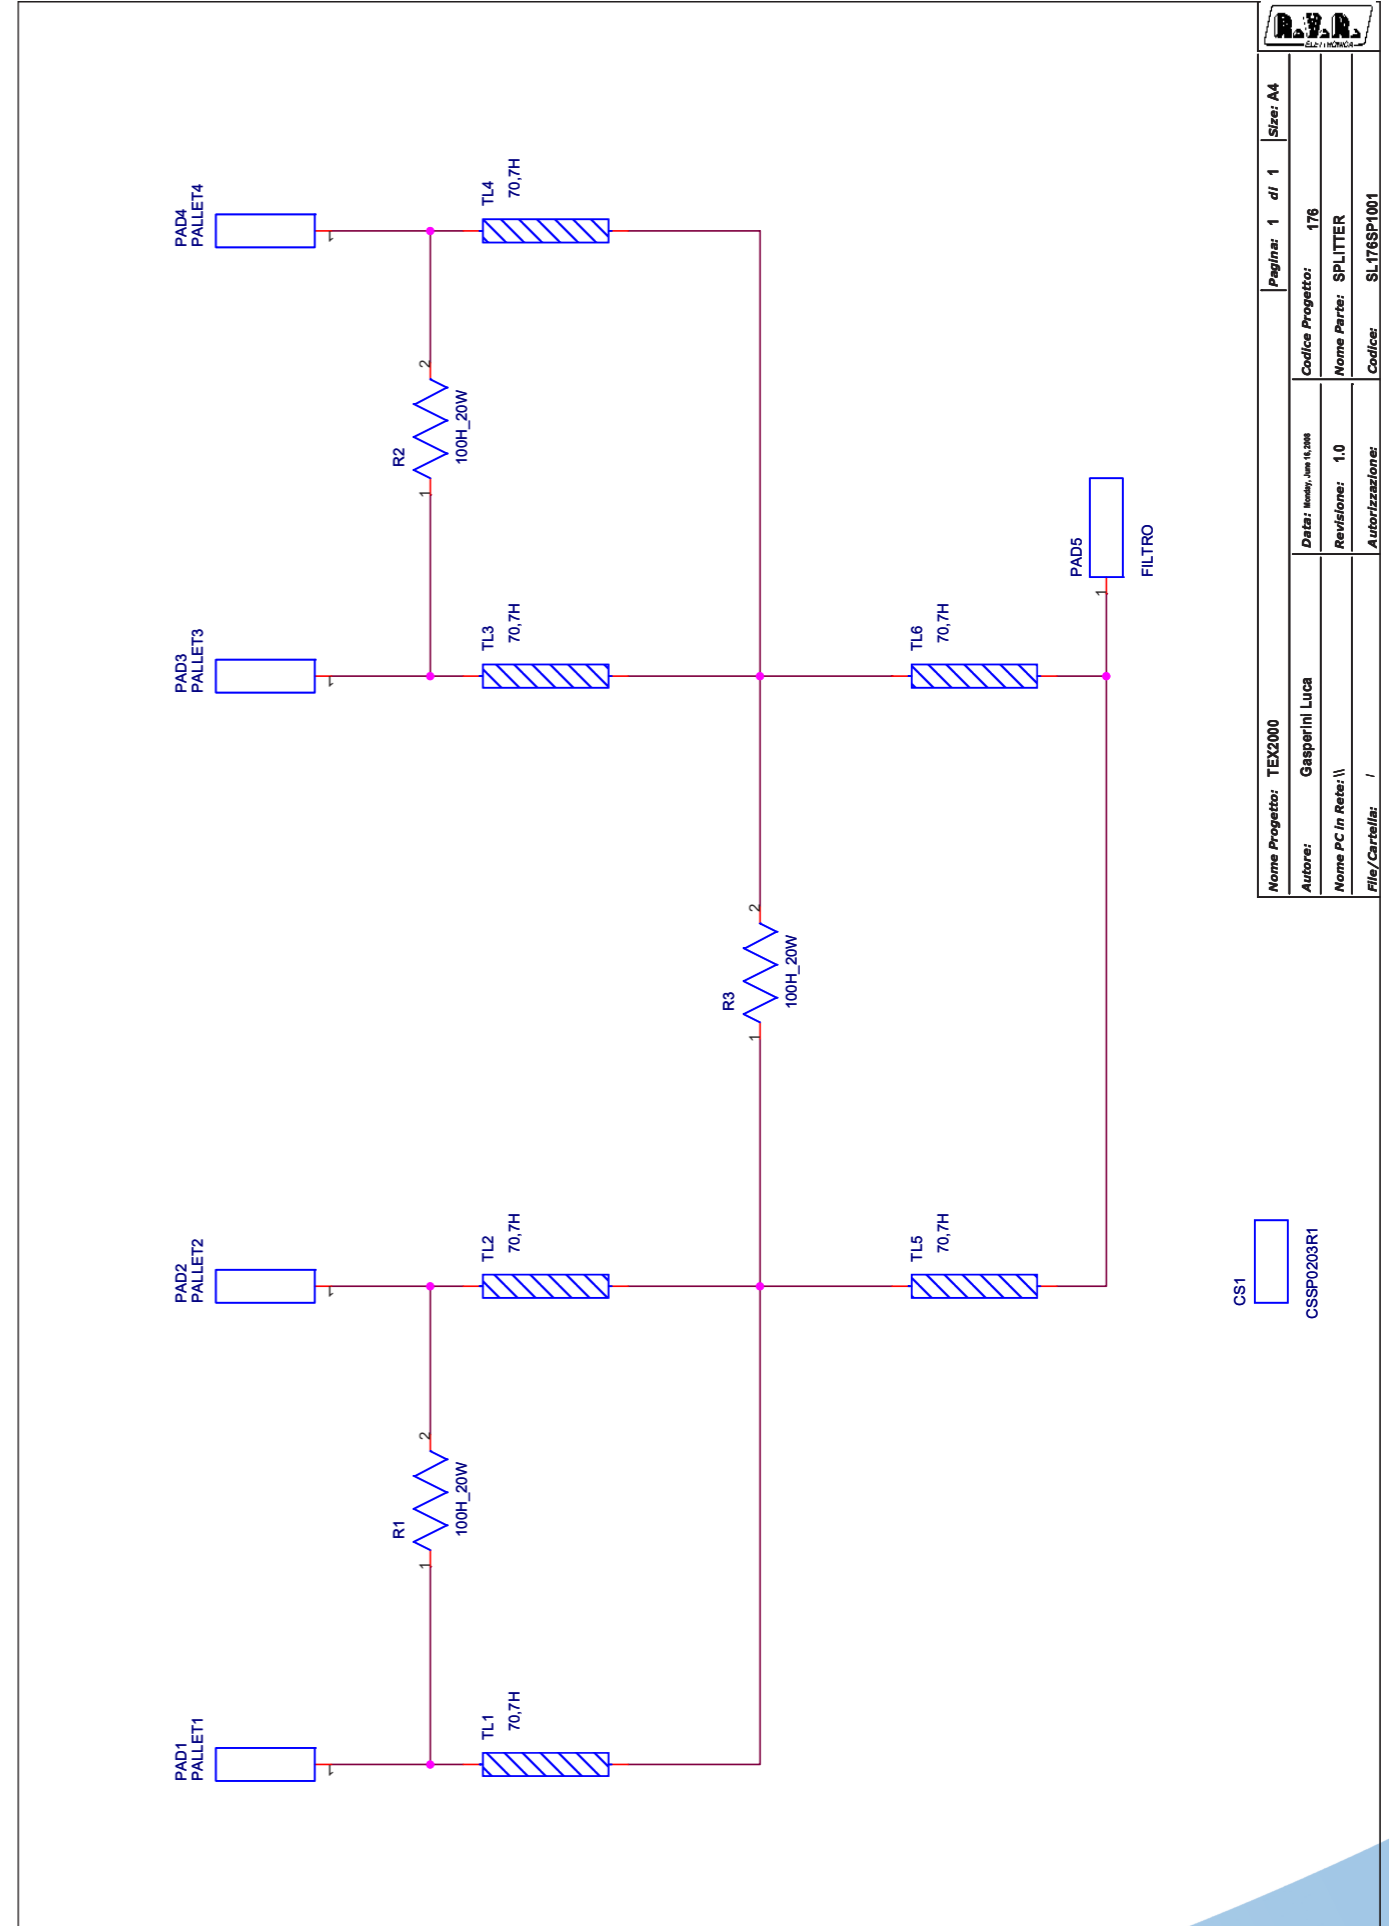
PAD4
PALLET4
1

TL4
70,7H

2
R2
100H_20W
1

PAD3
PALLET3
1

TL3
70,7H

PAD5
FILTRO
1

TL6
70,7H

2
R3
100H_20W
1

PAD2
PALLET2
1

TL2
70,7H

TL5
70,7H

CS1
CSSP0203R1

2
R1
100H_20W
1

PAD1
PALLET1
1

TL1
70,7H

R.V.R.
ELETTRONICA

| Nome Progetto: TEX2000 | | Pagina: 1 di 1 | Size: A4 |
|---|---|---|---|
| Autore: Gasperini Luca | Data: Monday, June 16, 2008 | Codice Progetto: 176 | |
| Nome PC in Rete: \\ | Revisione: 1.0 | Nome Parte: SPLITTER | |
| File/Cartella: / | Autorizzazione: | Codice: SL176SP1001 | |